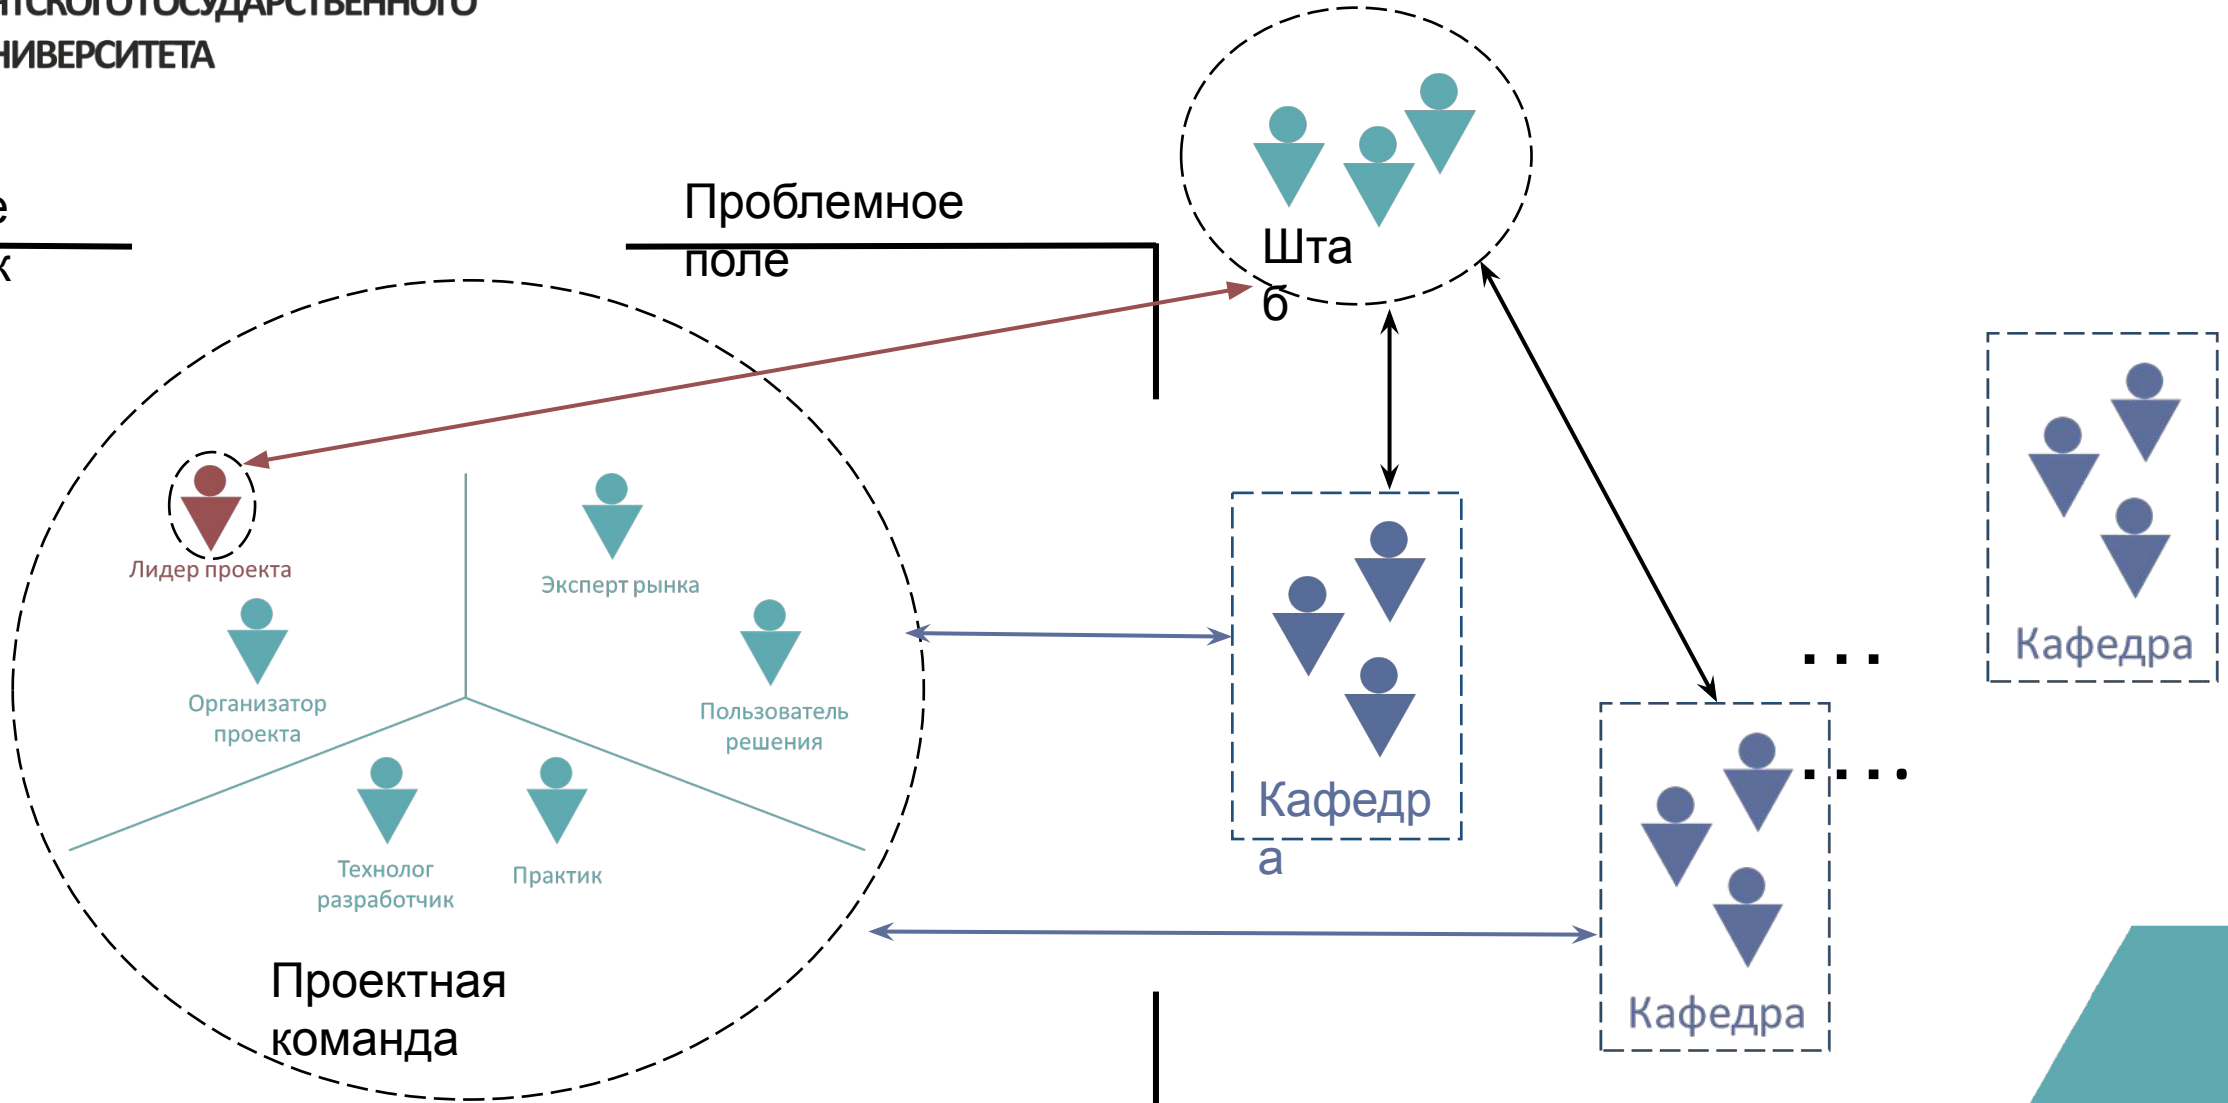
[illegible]ТСКОГО ГОСУДАРСТВЕННОГО
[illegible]НИВЕРСИТЕТА

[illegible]е
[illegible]к

Проблемное поле

Шта
б

Лидер проекта

Эксперт рынка

Организатор проекта

Пользователь решения

Технолог разработчик

Практик

Проектная команда

Кафедр
а

Кафедра

Кафедра

. . .

. . . .